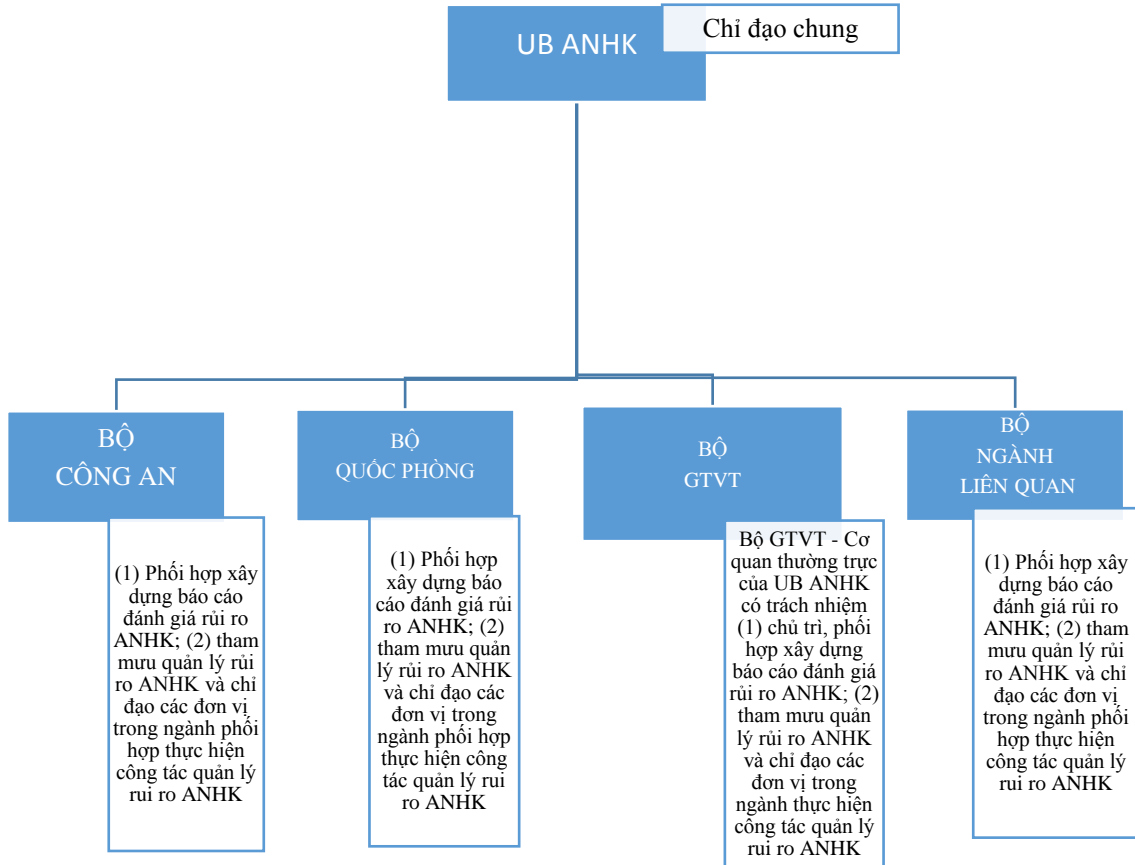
UB ANHK

Chỉ đạo chung

BỘ
CÔNG AN

(1) Phối hợp xây dựng báo cáo đánh giá rủi ro ANHK; (2) tham mưu quản lý rủi ro ANHK và chỉ đạo các đơn vị trong ngành phối hợp thực hiện công tác quản lý rui ro ANHK

BỘ
QUỐC PHÒNG

(1) Phối hợp xây dựng báo cáo đánh giá rủi ro ANHK; (2) tham mưu quản lý rủi ro ANHK và chỉ đạo các đơn vị trong ngành phối hợp thực hiện công tác quản lý rui ro ANHK

BỘ
GTVT

Bộ GTVT - Cơ quan thường trực của UB ANHK có trách nhiệm (1) chủ trì, phối hợp xây dựng báo cáo đánh giá rủi ro ANHK; (2) tham mưu quản lý rủi ro ANHK và chỉ đạo các đơn vị trong ngành thực hiện công tác quản lý rui ro ANHK

BỘ
NGÀNH
LIÊN QUAN

(1) Phối hợp xây dựng báo cáo đánh giá rủi ro ANHK; (2) tham mưu quản lý rủi ro ANHK và chỉ đạo các đơn vị trong ngành phối hợp thực hiện công tác quản lý rủi ro ANHK